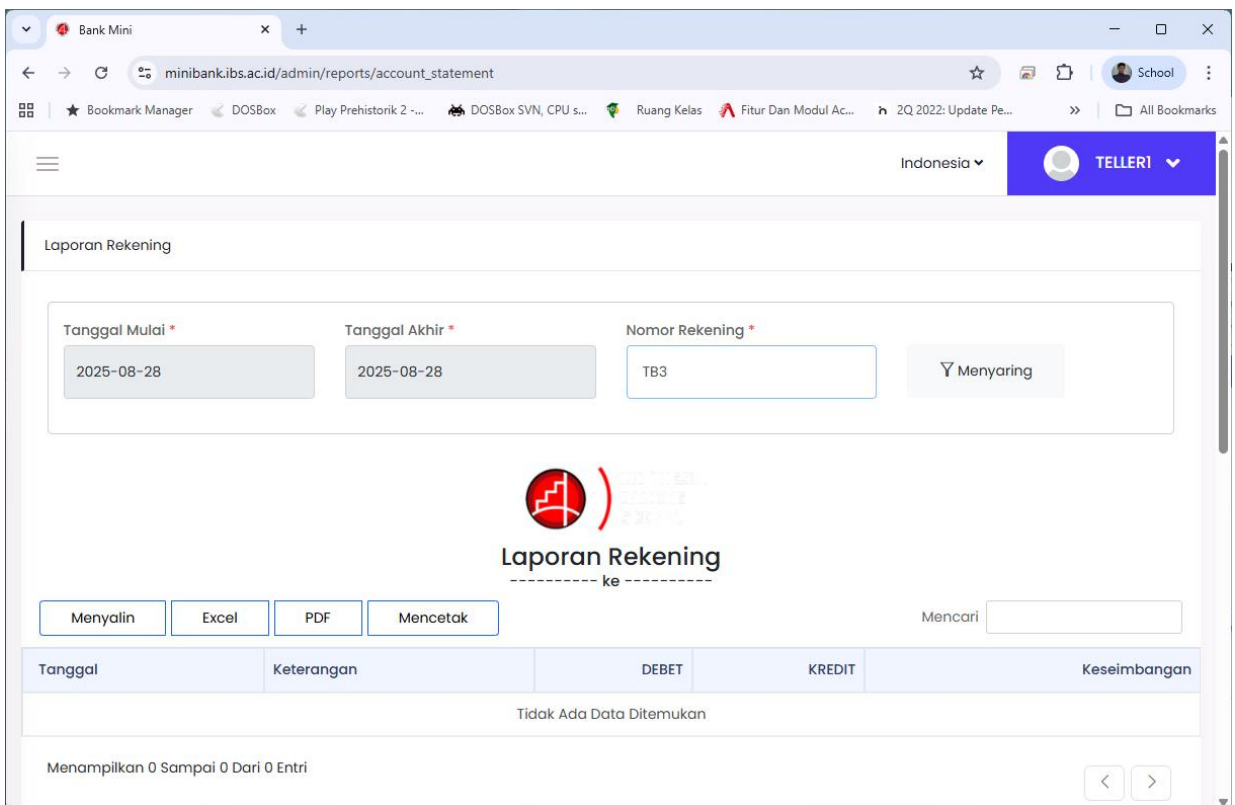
Bank Mini

minibank.ibs.ac.id/admin/reports/account_statement

School

Bookmark Manager DOSBox Play Prehistorik 2 -... DOSBox SVN, CPU s... Ruang Kelas Fitur Dan Modul Ac... 2Q 2022: Update Pe... » All Bookmarks

Indonesia TELLER1

Laporan Rekening

Tanggal Mulai * Tanggal Akhir * Nomor Rekening *

2025-08-28 2025-08-28 TB3 Menyaring

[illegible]

Laporan Rekening
---------- ke ----------

Menyalin Excel PDF Mencetak Mencari

| Tanggal | Keterangan | DEBET | KREDIT | Keseimbangan |
|---|---|---|---|---|
| Tidak Ada Data Ditemukan | | | | |

Menampilkan 0 Sampai 0 Dari 0 Entri